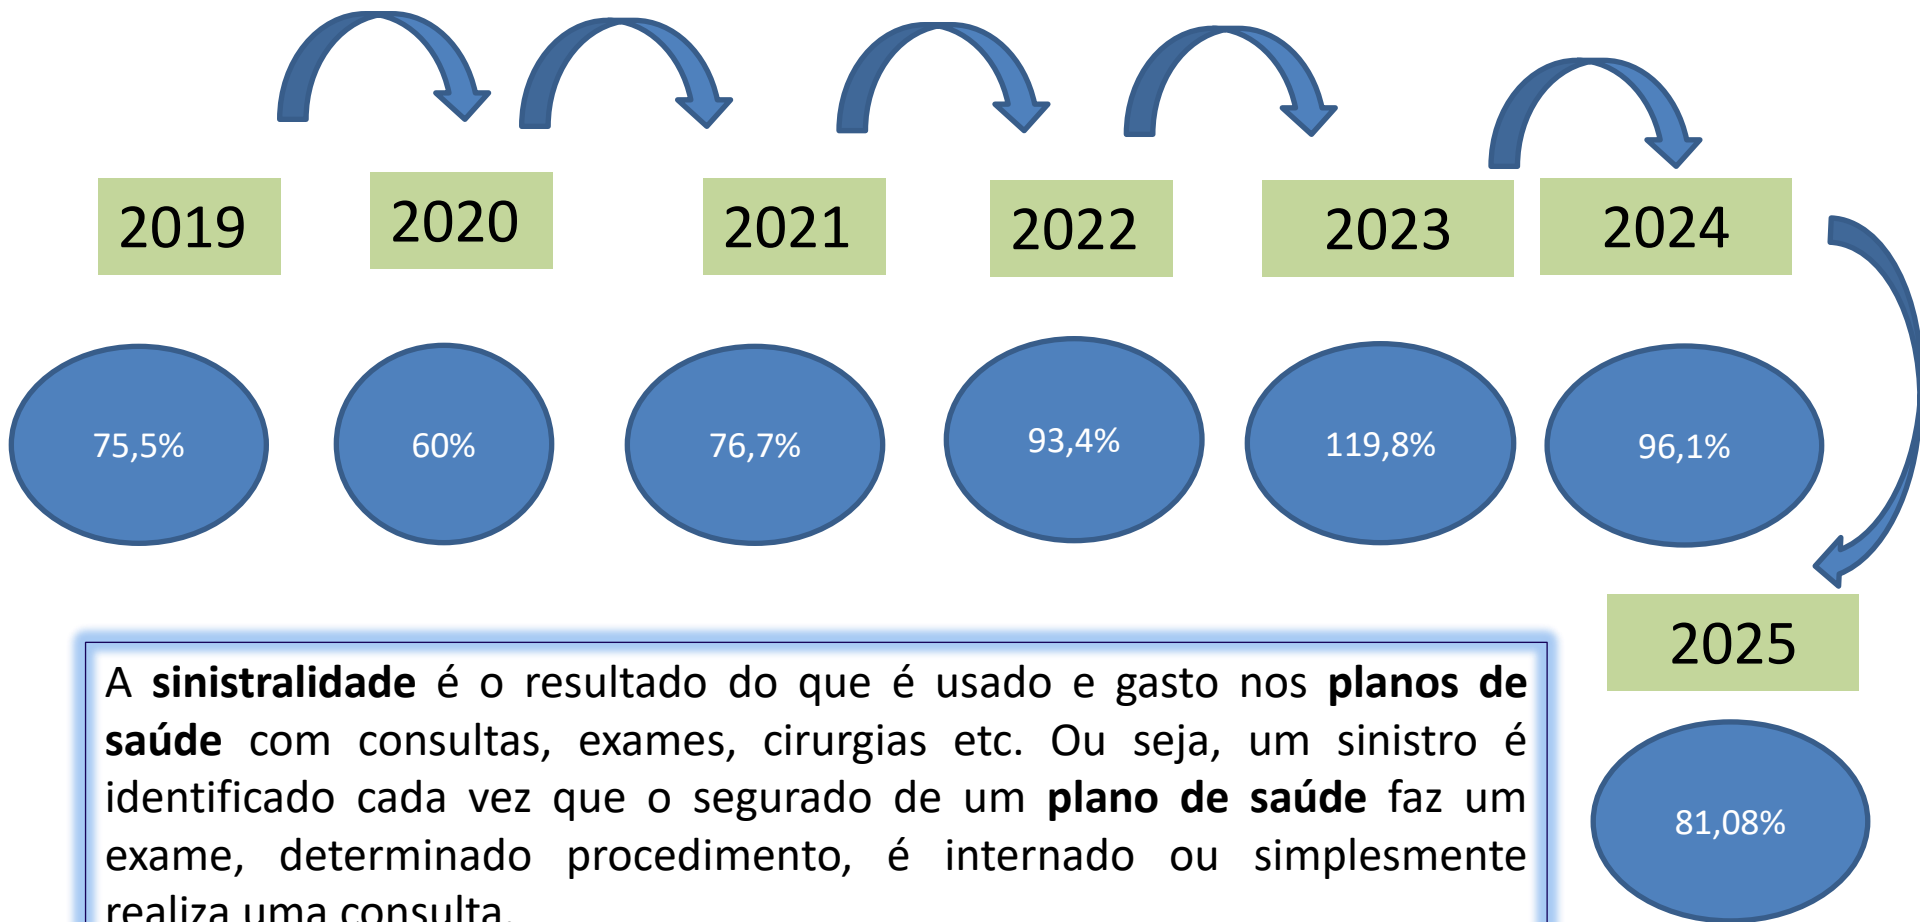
2019

2020

2021

2022

2023

2024

75,5%

60%

76,7%

93,4%

119,8%

96,1%

2025

81,08%

A **sinistralidade** é o resultado do que é usado e gasto nos **planos de saúde** com consultas, exames, cirurgias etc. Ou seja, um sinistro é identificado cada vez que o segurado de um **plano de saúde** faz um exame, determinado procedimento, é internado ou simplesmente realiza uma consulta.